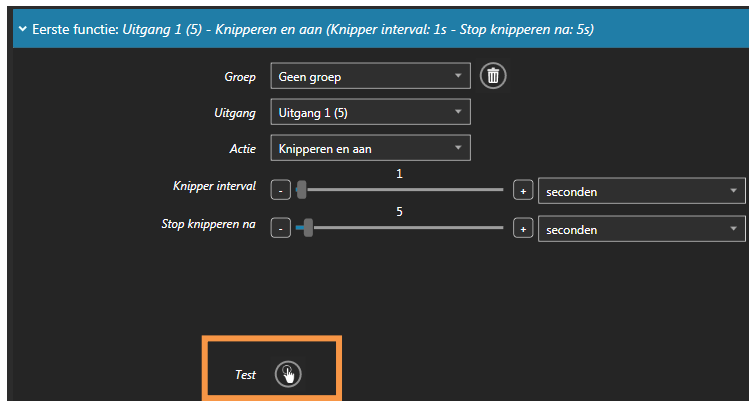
Eerste functie: Uitgang 1 (5) - Knipperen en aan (Knipper interval: 1s - Stop knipperen na: 5s)

Groep Geen groep

Uitgang Uitgang 1 (5)

Actie Knipperen en aan

Knipper interval - 1 + seconden

Stop knipperen na - 5 + seconden

Test